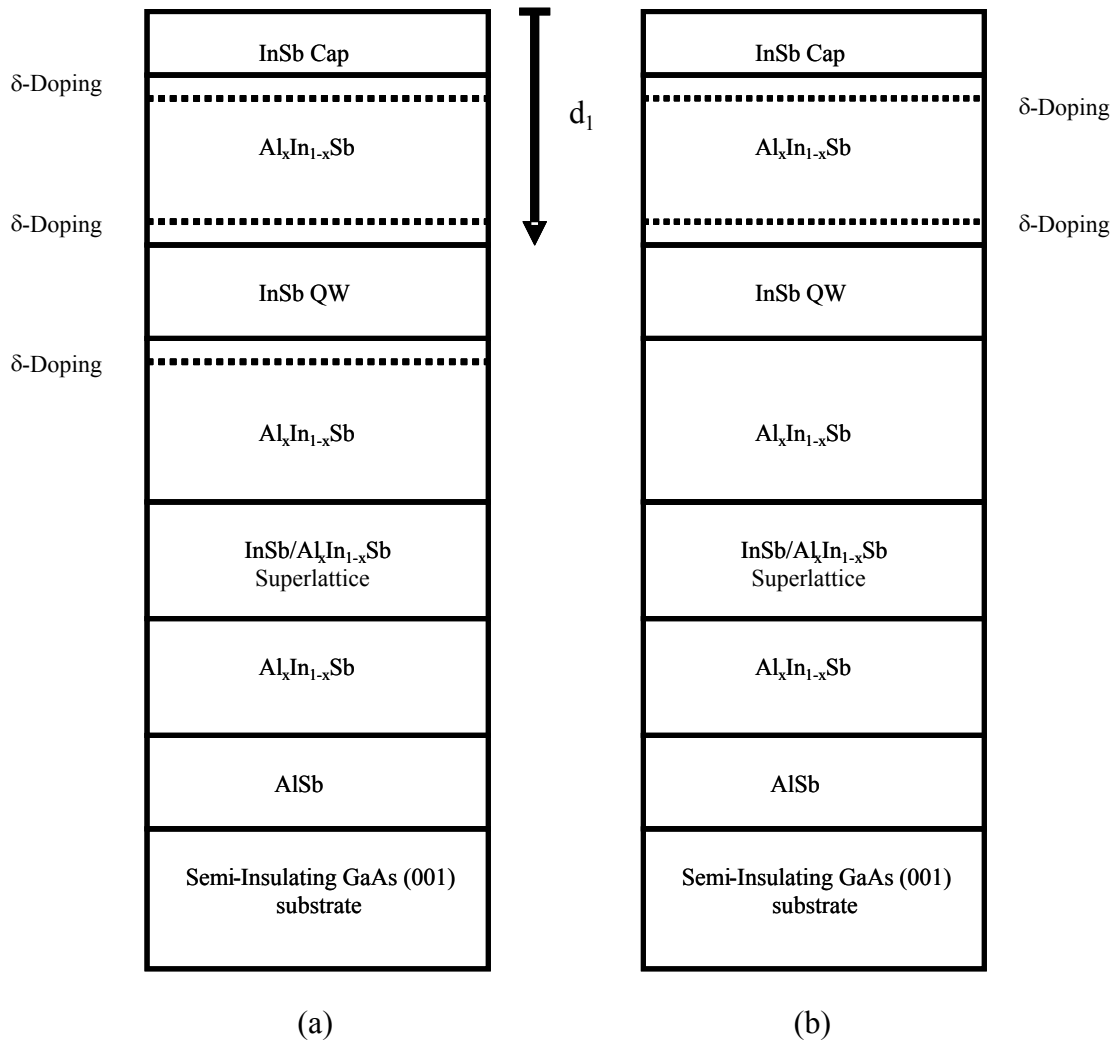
InSb Cap

δ-Doping

$d_1$

$Al_xIn_{1-x}Sb$

δ-Doping

InSb QW

δ-Doping

$Al_xIn_{1-x}Sb$

InSb/$Al_xIn_{1-x}Sb$ Superlattice

$Al_xIn_{1-x}Sb$

AlSb

Semi-Insulating GaAs (001) substrate

(a)

InSb Cap

δ-Doping

$Al_xIn_{1-x}Sb$

δ-Doping

InSb QW

$Al_xIn_{1-x}Sb$

InSb/$Al_xIn_{1-x}Sb$ Superlattice

$Al_xIn_{1-x}Sb$

AlSb

Semi-Insulating GaAs (001) substrate

(b)